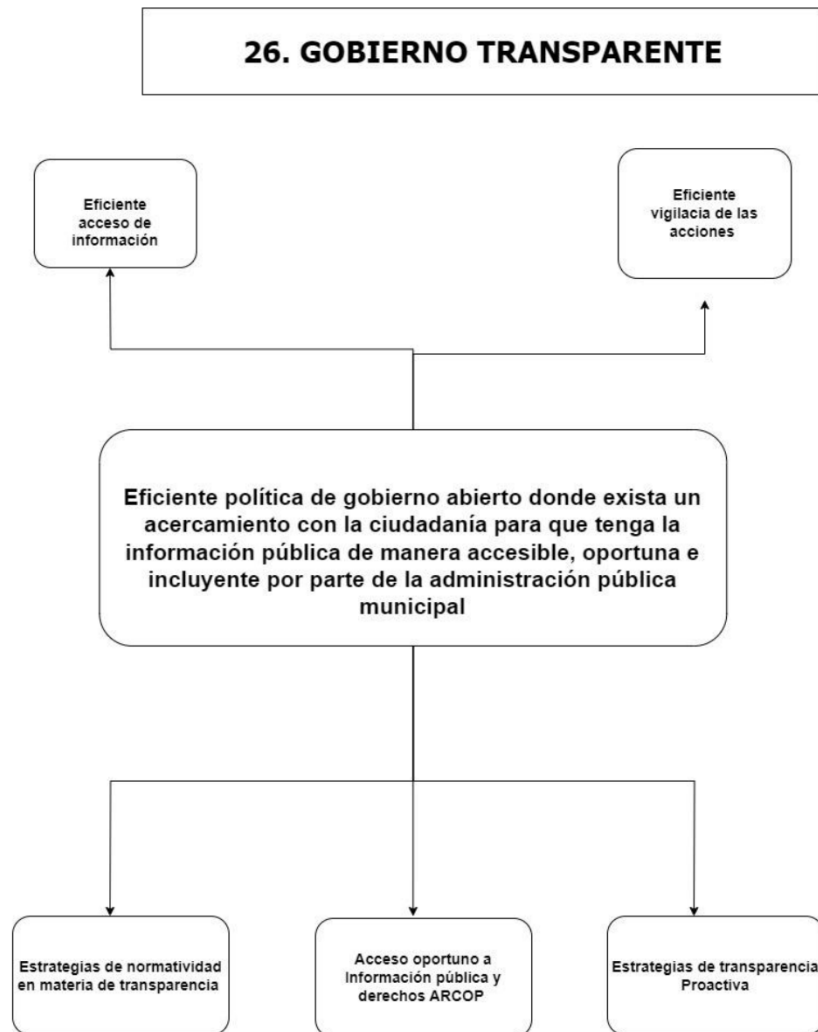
26. GOBIERNO TRANSPARENTE

Eficiente acceso de información

Eficiente vigilacia de las acciones

Eficiente política de gobierno abierto donde exista un acercamiento con la ciudadanía para que tenga la información pública de manera accesible, oportuna e incluyente por parte de la administración pública municipal

Estrategias de normatividad en materia de transparencia

Acceso oportuno a Información pública y derechos ARCOP

Estrategias de transparencia Proactiva